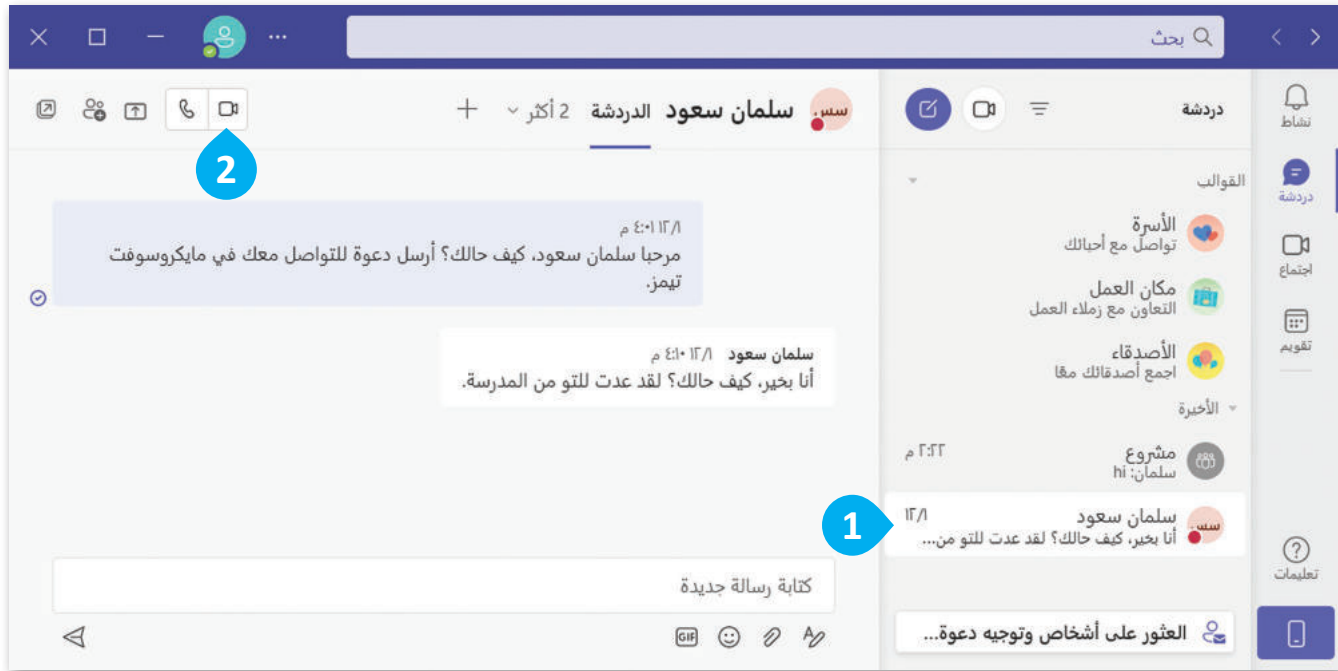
بحث

نشاط
دردشة
اجتماع
تقويم
تعليمات

دردشة

القوالب

الأسرة
تواصل مع أحبائك

مكان العمل
التعاون مع زملاء العمل

الأصدقاء
اجمع أصدقائك معًا

الأخيرة

مشروع
سلمان: hi
٢:٢٢ م

سلمان سعود
أنا بخير، كيف حالك؟ لقد عدت للتو من...
١٢/١

1

العثور على أشخاص وتوجيه دعوة...

سس. سلمان سعود الدردشة 2 أكثر +

2

١٢/١ ٤:٠١ م
مرحبا سلمان سعود، كيف حالك؟ أرسل دعوة للتواصل معك في مايكروسوفت تيمز.

سلمان سعود ١٢/١ ٤:١٠ م
أنا بخير، كيف حالك؟ لقد عدت للتو من المدرسة.

كتابة رسالة جديدة

GIF